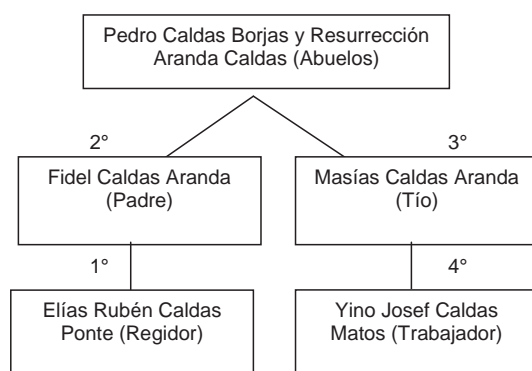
Pedro Caldas Borjas y Resurrección Aranda Caldas (Abuelos)

2°

3°

Fidel Caldas Aranda (Padre)

Masías Caldas Aranda (Tío)

1°

4°

Elías Rubén Caldas Ponte (Regidor)

Yino Josef Caldas Matos (Trabajador)